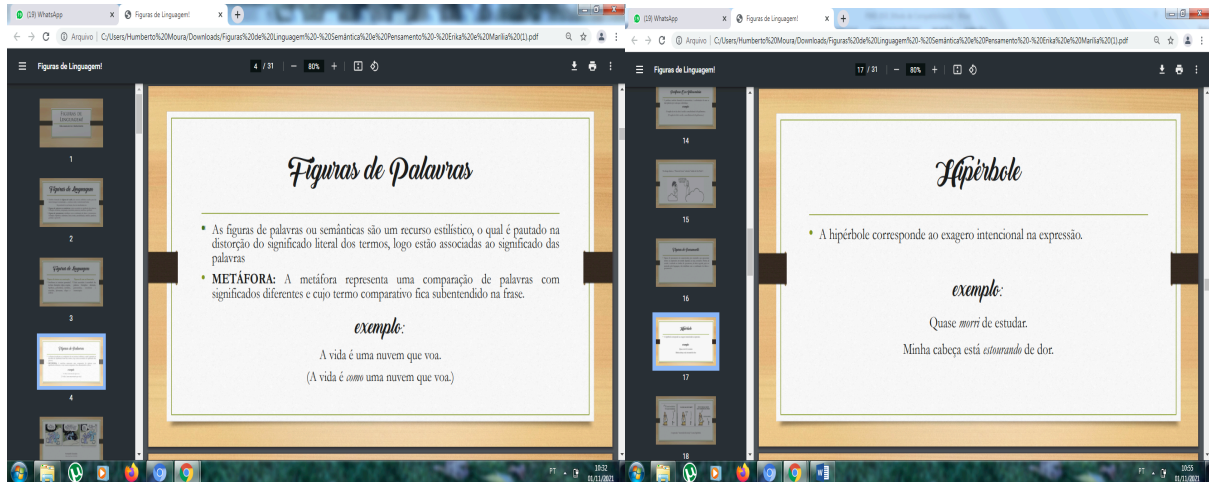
(19) WhatsApp
Figuras de Linguagem!
Arquivo | C:/Users/Humberto%20Moura/Downloads/Figuras%20de%20Linguagem%20-%20Semântica%20e%20Pensamento%20-%20Erika%20e%20Marilia%20(1).pdf
Figuras de Linguagem!
4 / 31 | — 80% +

1
2
3
4

Figuras de Palavras

• As figuras de palavras ou semânticas são um recurso estilístico, o qual é pautado na distorção do significado literal dos termos, logo estão associadas ao significado das palavras

• METÁFORA: A metáfora representa uma comparação de palavras com significados diferentes e cujo termo comparativo fica subentendido na frase.

exemplo:

A vida é uma nuvem que voa.

(A vida é como uma nuvem que voa.)

PT 10:32 01/11/2021

(19) WhatsApp
Figuras de Linguagem!
Arquivo | C:/Users/Humberto%20Moura/Downloads/Figuras%20de%20Linguagem%20-%20Semântica%20e%20Pensamento%20-%20Erika%20e%20Marilia%20(1).pdf
Figuras de Linguagem!
17 / 31 | — 80% +

14
15
16
17
18

Hipérbole

• A hipérbole corresponde ao exagero intencional na expressão.

exemplo:

Quase morri de estudar.

Minha cabeça está estourando de dor.

PT 10:55 01/11/2021